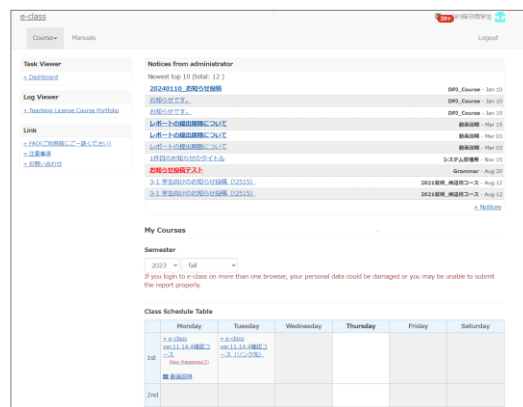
e-class

20+ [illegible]学生

Course▾ Manuals

Logout

Task Viewer

» Dashboard

Log Viewer

» Teaching License Course Portfolio

Link

» FAQ(ご利用前にご一読ください)
» 注意事項
» お問い合わせ

Notices from administrator

Newest top 10 (total: 12 )

| | |
|---|---|
| 20240110_お知らせ投稿 | DPJ_Course - Jan 10 |
| お知らせです。 | DPJ_Course - Jan 10 |
| お知らせです。 | DPJ_Course - Jan 10 |
| レポートの提出期限について | 動画説明 - Mar 15 |
| レポートの提出期限について | 動画説明 - Mar 03 |
| レポートの提出期限について | 動画説明 - Mar 03 |
| 1件目のお知らせのタイトル | システム管理用 - Nov 15 |
| お知らせ投稿テスト | Grammar - Aug 20 |
| 3-1.学生向けのお知らせ投稿（T2515） | 2021夏期_検証用コース - Aug 12 |
| 3-1.学生向けのお知らせ投稿（T2515） | 2021夏期_検証用コース - Aug 12 |

» Notices

My Courses

Semester

2023 fall

If you login to e-class on more than one browser, your personal data could be damaged or you may be unable to submit the report properly.

Class Schedule Table

| | Monday | Tuesday | Wednesday | Thursday | Friday | Saturday |
|---|---|---|---|---|---|---|
| 1st | » e-class ver.11.14.4確認コース New Reports(1) 動画説明 | » e-class ver.11.14.4確認コース（リンク先） | | | | |
| 2nd | | | | | | |